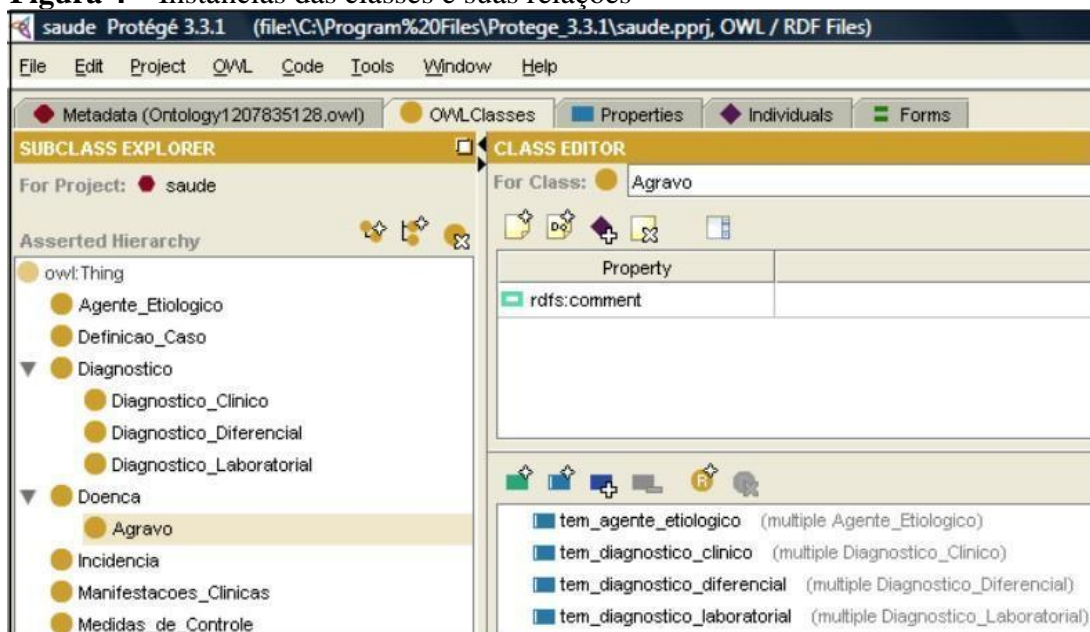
Figura 4 – Instâncias das classes e suas relações

saude Protégé 3.3.1 (file:\C:\Program%20Files\Protege_3.3.1\saude.pprj, OWL / RDF Files)

File Edit Project OWL Code Tools Window Help

Metadata (Ontology1207835128.owl) OWLClasses Properties Individuals Forms

SUBCLASS EXPLORER

For Project: saude

Asserted Hierarchy

owl:Thing
Agente_Etiologico
Definicao_Caso
Diagnostico
Diagnostico_Clinico
Diagnostico_Diferencial
Diagnostico_Laboratorial
Doenca
Agravo
Incidencia
Manifestacoes_Clinicas
Medidas_de_Controle

CLASS EDITOR

For Class: Agravo

| Property | |
|---|---|
| rdfs:comment | |

tem_agente_etiologico (multiple Agente_Etiologico)
tem_diagnostico_clinico (multiple Diagnostico_Clinico)
tem_diagnostico_diferencial (multiple Diagnostico_Diferencial)
tem_diagnostico_laboratorial (multiple Diagnostico_Laboratorial)